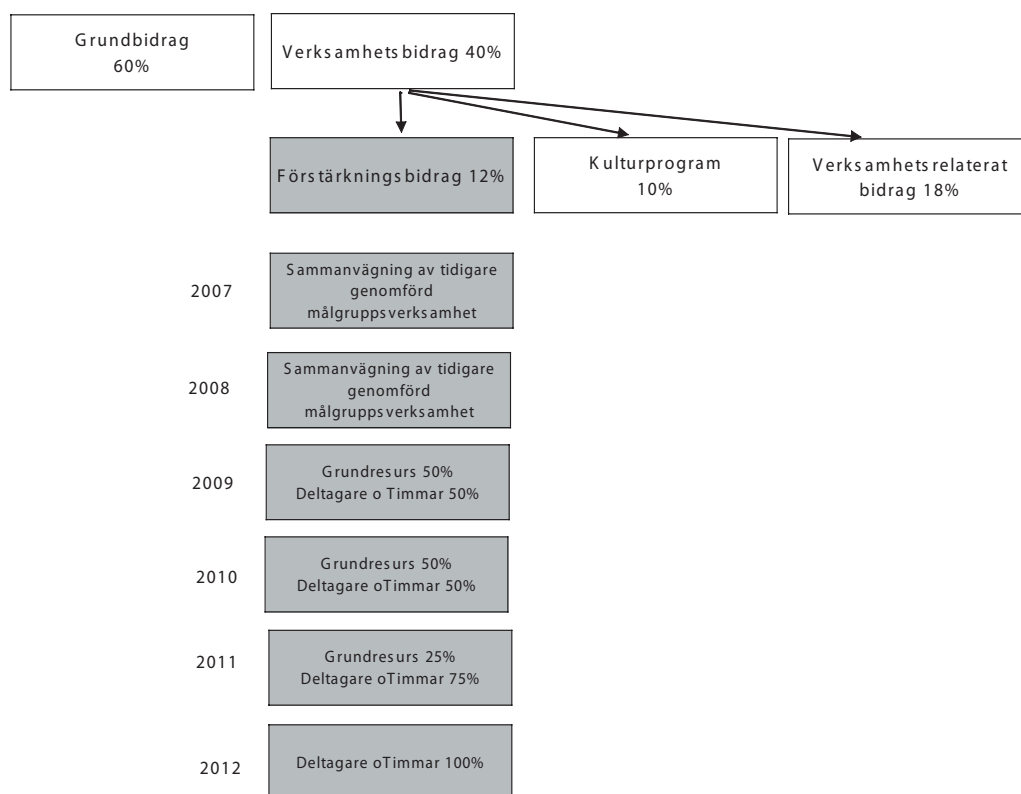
Grundbidrag
60%

Verksamhetsbidrag 40%

Förstärkningsbidrag 12%

Kulturprogram
10%

Verksamhetsrelaterat
bidrag 18%

2007
Sammanvägning av tidigare genomförd målgruppsverksamhet

2008
Sammanvägning av tidigare genomförd målgruppsverksamhet

2009
Grundresurs 50%
Deltagare o Timmar 50%

2010
Grundresurs 50%
Deltagare oTimmar 50%

2011
Grundresurs 25%
Deltagare oTimmar 75%

2012
Deltagare oTimmar 100%